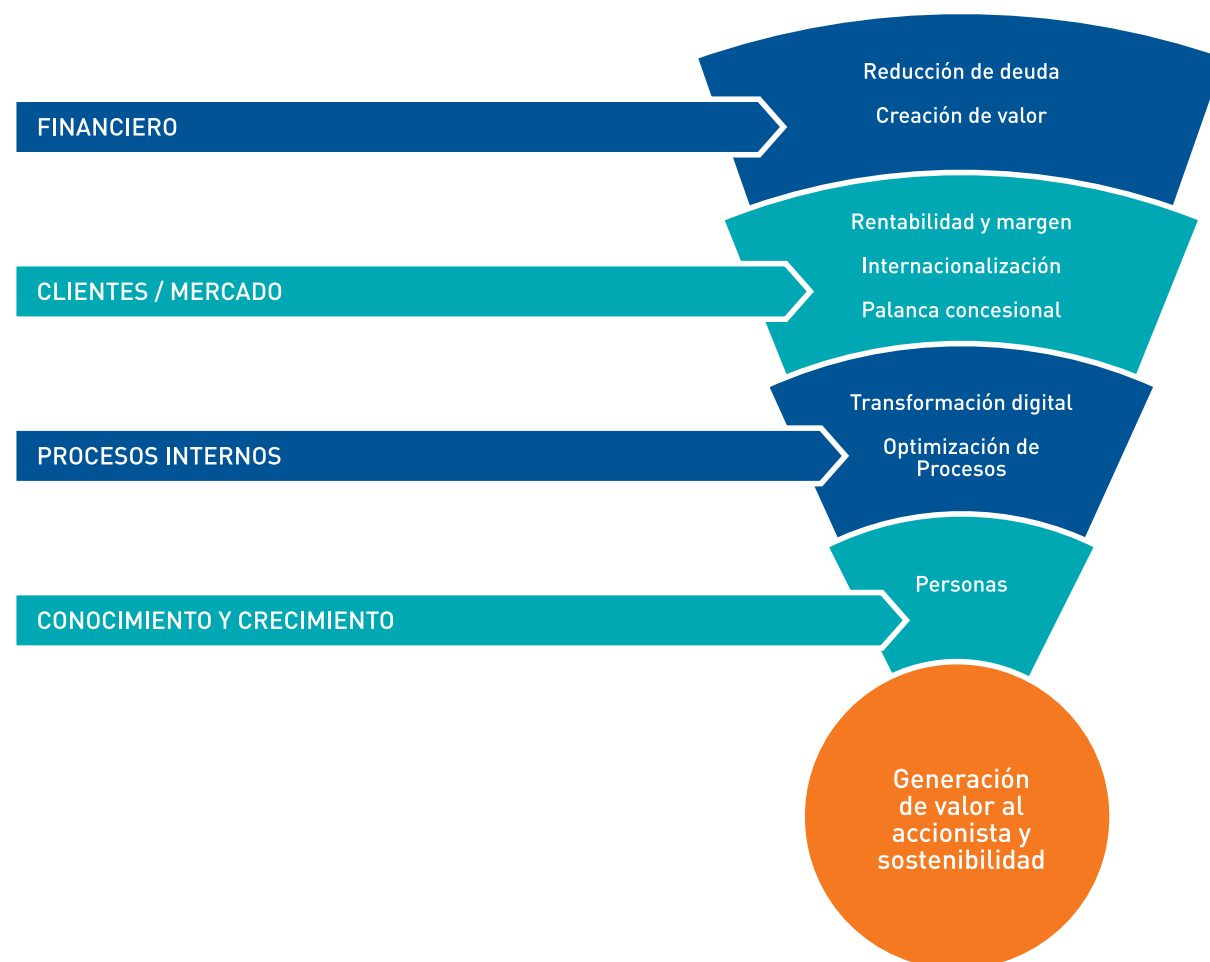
FINANCIERO

Reducción de deuda

Creación de valor

CLIENTES / MERCADO

Rentabilidad y margen

Internacionalización

Palanca concesional

PROCESOS INTERNOS

Transformación digital

Optimización de Procesos

CONOCIMIENTO Y CRECIMIENTO

Personas

Generación de valor al accionista y sostenibilidad